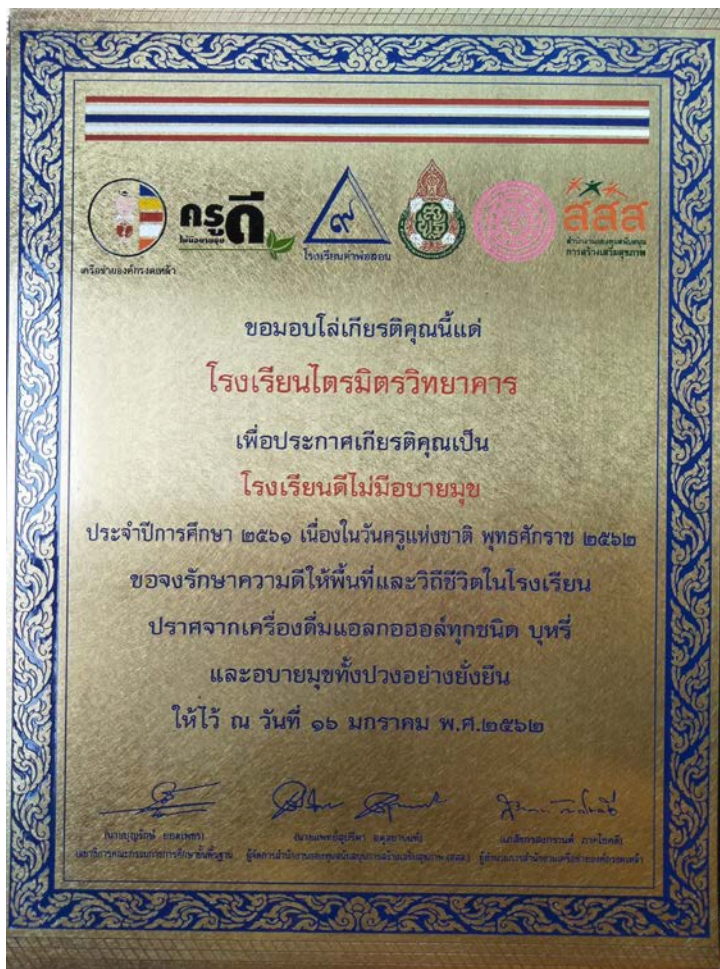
เครือข่ายองค์กรงดเหล้า

ครูดี ไม่มีอบายมุข

๙

โรงเรียนคำพ่อสอน

สสส

สำนักงานกองทุนสนับสนุนการสร้างเสริมสุขภาพ

ขอมอบโล่เกียรติคุณนี้แด่

โรงเรียนไตรมิตรวิทยาคาร

เพื่อประกาศเกียรติคุณเป็น

โรงเรียนดีไม่มีอบายมุข

ประจำปีการศึกษา ๒๕๖๑ เนื่องในวันครูแห่งชาติ พุทธศักราช ๒๕๖๒

ขอจงรักษาความดีให้พื้นที่และวิถีชีวิตในโรงเรียน

ปราศจากเครื่องดื่มแอลกอฮอล์ทุกชนิด บุหรี่

และอบายมุขทั้งปวงอย่างยั่งยืน

ให้ไว้ ณ วันที่ ๑๖ มกราคม พ.ศ.๒๕๖๒

(นายบุญรักษ์ ยอดเพชร)
เลขาธิการคณะกรรมการการศึกษาขั้นพื้นฐาน

(นายแพทย์สุปรีดา อดุลยานนท์)
ผู้จัดการสำนักงานกองทุนสนับสนุนการสร้างเสริมสุขภาพ (สสส.)

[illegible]
ผู้อำนวยการสำนักงานเครือข่ายองค์กรงดเหล้า